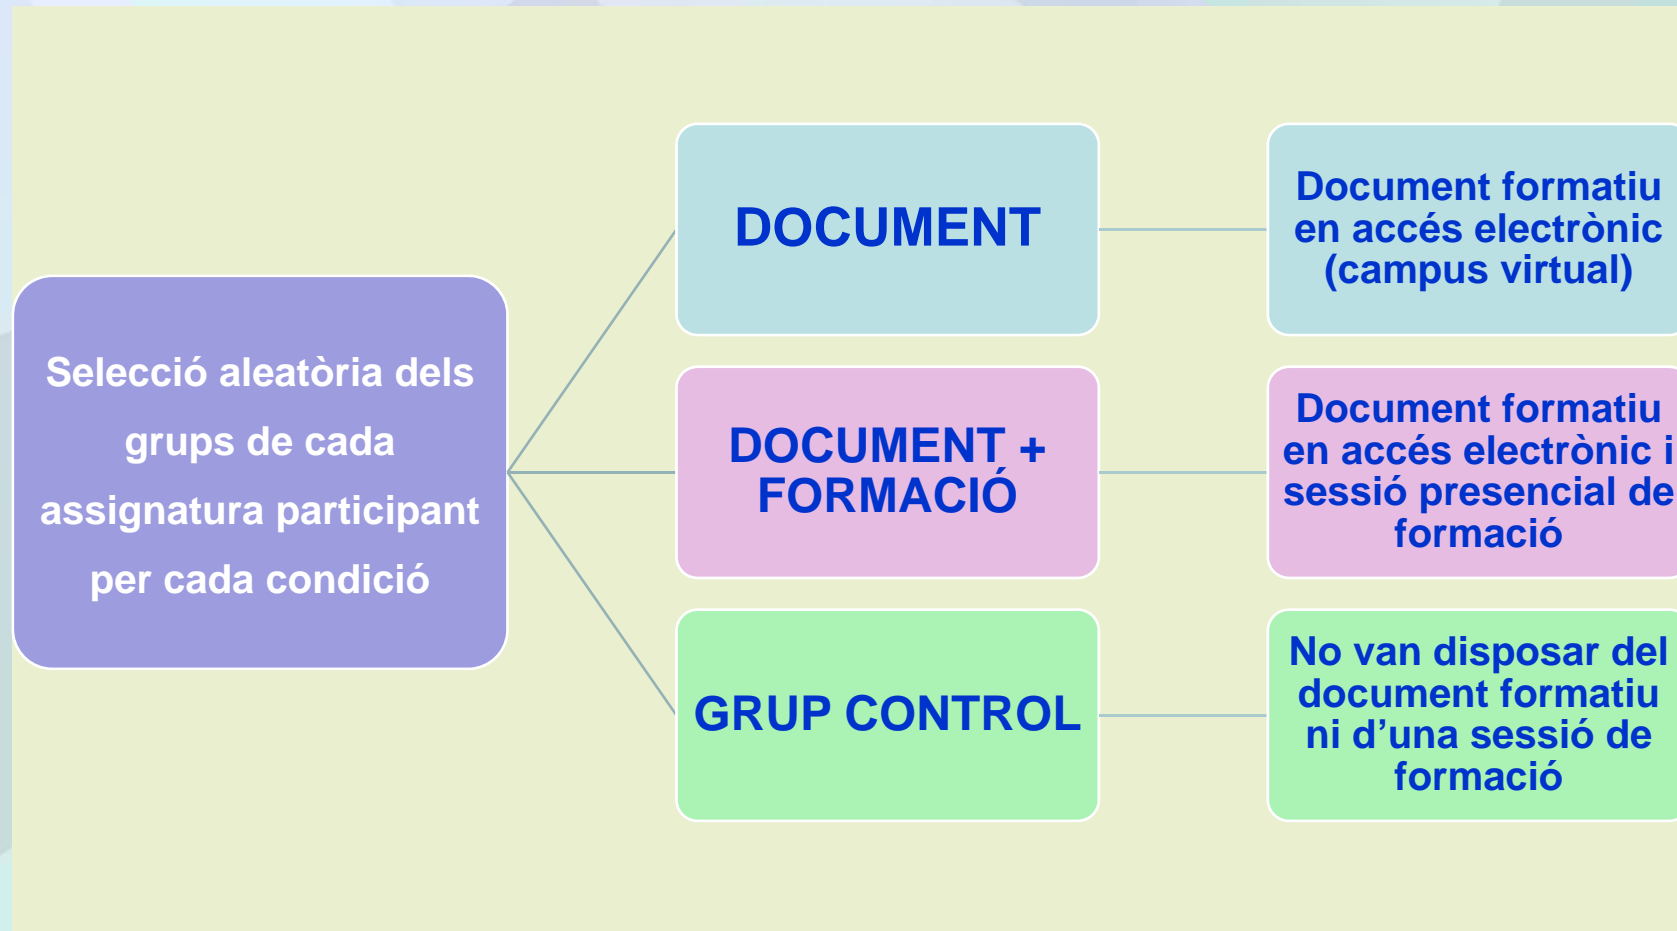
Selecció aleatòria dels grups de cada assignatura participant per cada condició

DOCUMENT

Document formatiu en accés electrònic (campus virtual)

DOCUMENT + FORMACIÓ

Document formatiu en accés electrònic i sessió presencial de formació

GRUP CONTROL

No van disposar del document formatiu ni d'una sessió de formació